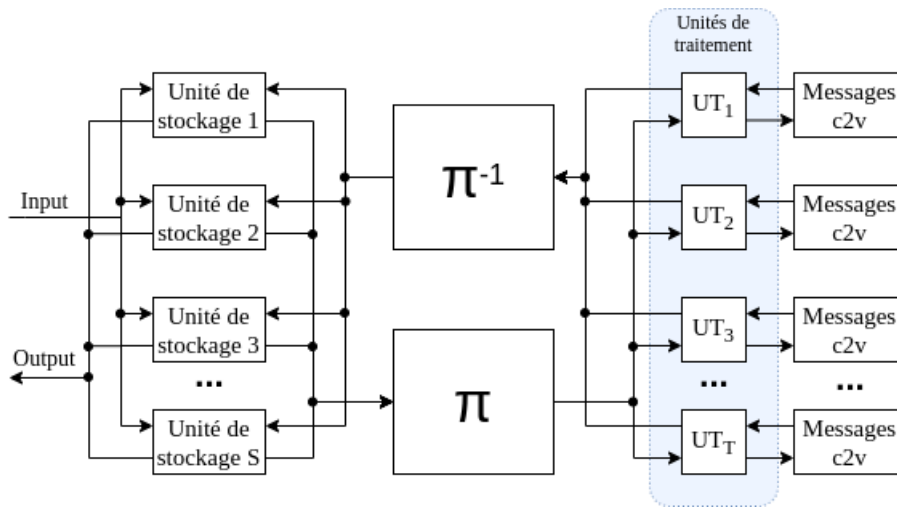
Unités de traitement

Unité de stockage 1

Unité de stockage 2

Unité de stockage 3

...

Unité de stockage S

Input

Output

$\pi^{-1}$

$\pi$

$UT_1$

$UT_2$

$UT_3$

...

$UT_T$

Messages c2v

Messages c2v

Messages c2v

...

Messages c2v